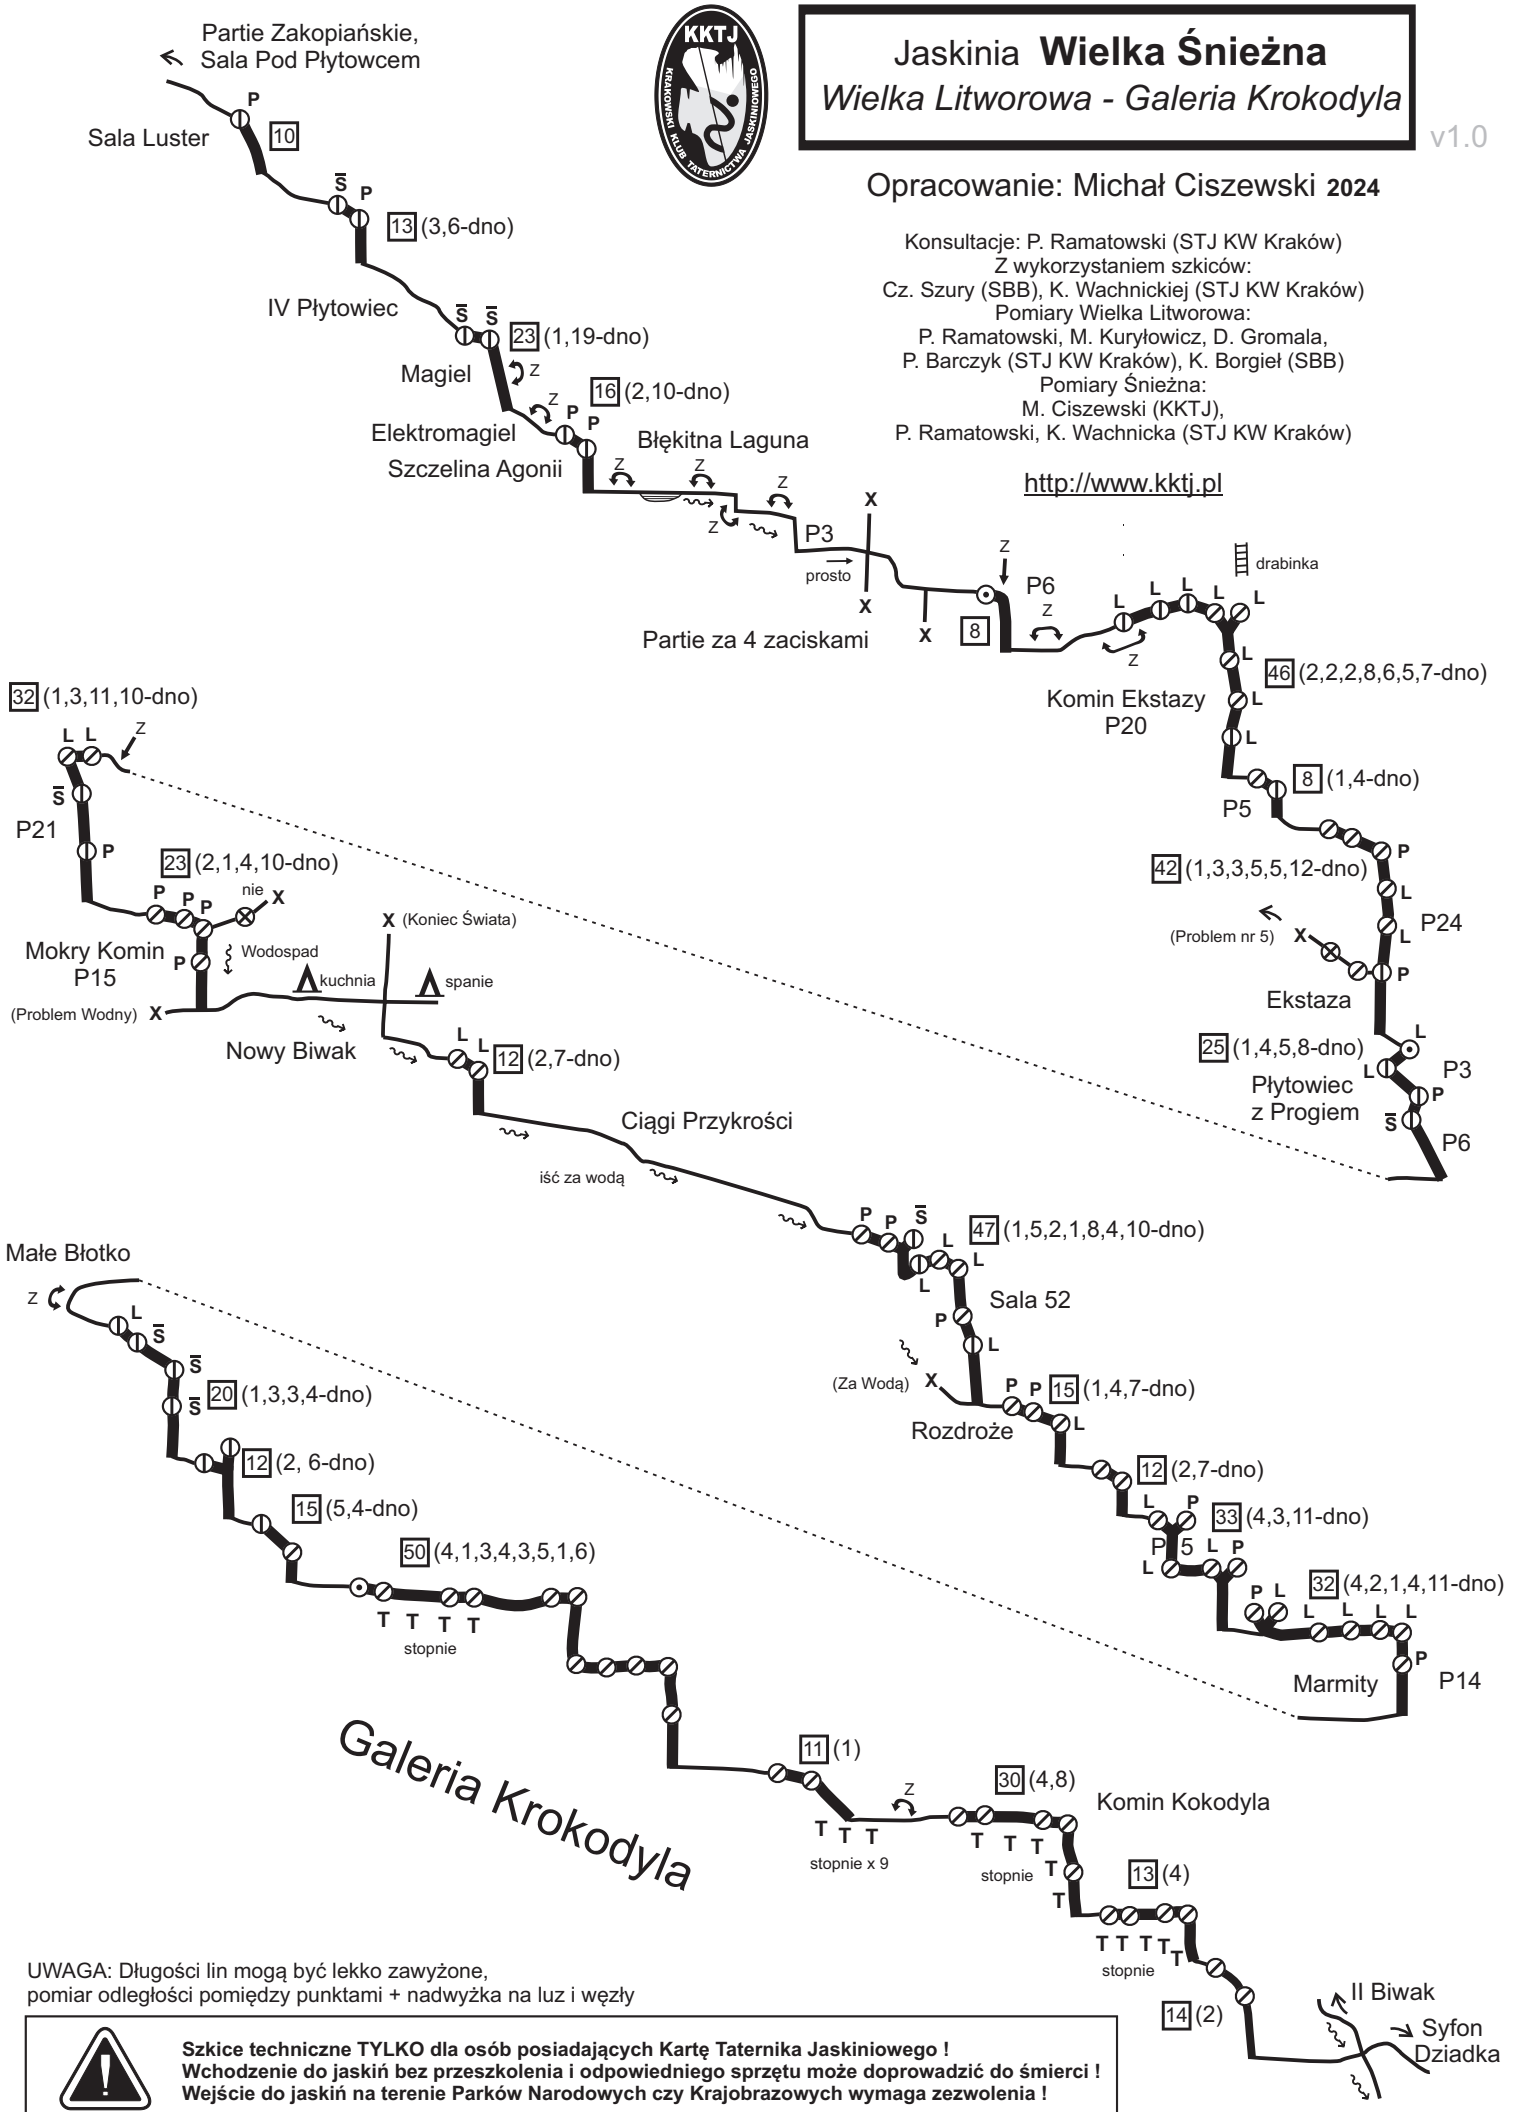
Jaskinia **Wielka Śnieżna**
*Wielka Litworowa - Galeria Krokodyla*

v1.0

KKTJ
KRAKOWSKI KLUB TATERNICTWA JASKINIOWEGO

Opracowanie: Michał Ciszewski 2024

Konsultacje: P. Ramatowski (STJ KW Kraków)
Z wykorzystaniem szkiców:
Cz. Szury (SBB), K. Wachnickiej (STJ KW Kraków)
Pomiary Wielka Litworowa:
P. Ramatowski, M. Kuryłowicz, D. Gromala,
P. Barczyk (STJ KW Kraków), K. Borgieł (SBB)
Pomiary Śnieżna:
M. Ciszewski (KKTJ),
P. Ramatowski, K. Wachnicka (STJ KW Kraków)

http://www.kktj.pl

Partie Zakopiańskie, Sala Pod Płytowcem
Sala Luster
P
10
Š P
13 (3,6-dno)
IV Płytowiec
Š Š
23 (1,19-dno)
Magiel
Z
16 (2,10-dno)
Z P P
Elektromagiel
Szczelina Agonii
Błękitna Laguna
Z Z Z Z
P3
prosto
X
X
X
Partie za 4 zaciskami
Z
P6
8
Z
Z
L L L L L
drabinka
L
46 (2,2,2,8,6,5,7-dno)
Komin Ekstazy
P20
L
L
8 (1,4-dno)
P5
P
42 (1,3,3,5,5,12-dno)
L
P24
L
(Problem nr 5)
X
P
Ekstaza
L
25 (1,4,5,8-dno)
L
P3
Płytowiec z Progiem
P
Š
P6

32 (1,3,11,10-dno)
L L
Z
Š
P21
P
23 (2,1,4,10-dno)
P P P
nie
X
X (Koniec Świata)
Mokry Komin
P15
P
Wodospad
kuchnia
spanie
(Problem Wodny) X
Nowy Biwak
L L
12 (2,7-dno)
Ciągi Przykrości
iść za wodą
P P Š
47 (1,5,2,1,8,4,10-dno)
L L
L
Sala 52
P
L
(Za Wodą) X
P P
15 (1,4,7-dno)
Rozdroże
L
12 (2,7-dno)
L P
33 (4,3,11-dno)
P 5
L L P
P L
32 (4,2,1,4,11-dno)
L L L L
P
Marmity
P14

Małe Błotko
Z
L
Š
Š
Š
20 (1,3,3,4-dno)
12 (2, 6-dno)
15 (5,4-dno)
50 (4,1,3,4,3,5,1,6)
T T T T
stopnie
Galeria Krokodyla
11 (1)
Z
T T T
stopnie x 9
30 (4,8)
Komin Kokodyla
T T T
stopnie
T
T
13 (4)
T T T T T
stopnie
14 (2)
II Biwak
Syfon Dziadka

UWAGA: Długości lin mogą być lekko zawyżone, pomiar odległości pomiędzy punktami + nadwyżka na luz i węzły

**Szkice techniczne TYLKO dla osób posiadających Kartę Taternika Jaskiniowego !
Wchodzenie do jaskiń bez przeszkolenia i odpowiedniego sprzętu może doprowadzić do śmierci !
Wejście do jaskiń na terenie Parków Narodowych czy Krajobrazowych wymaga zezwolenia !**